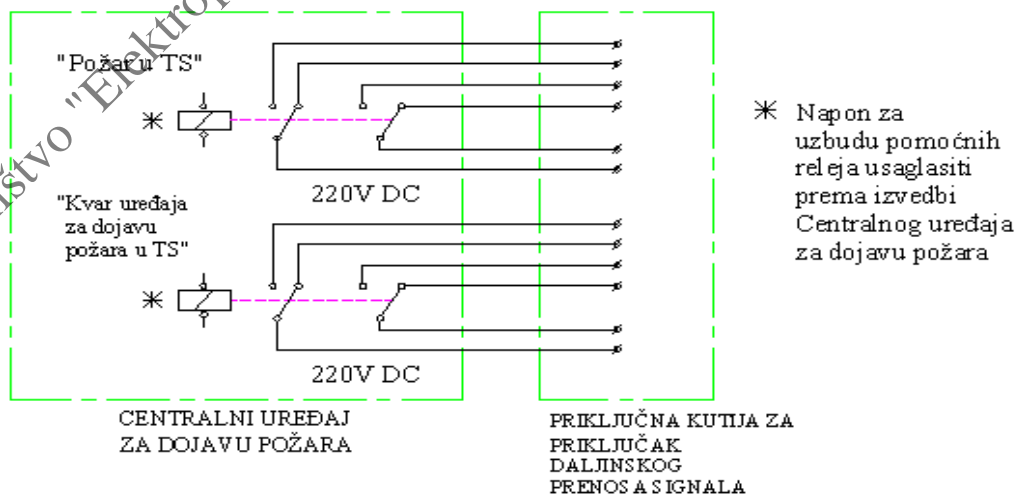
"Požar u TS"

∗

220V DC

"Kvar uređaja za dojavu požara u TS"

∗

220V DC

CENTRALNI UREĐAJ ZA DOJAVU POŽARA

PRIKLJUČNA KUTIJA ZA PRIKLJUČAK DALJINSKOG PRENOS A SIGNALA

∗ Napon za uzbudu pomoćnih releja usaglasiti prema izvedbi Centralnog uređaja za dojavu požara

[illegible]stvo "Elektro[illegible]